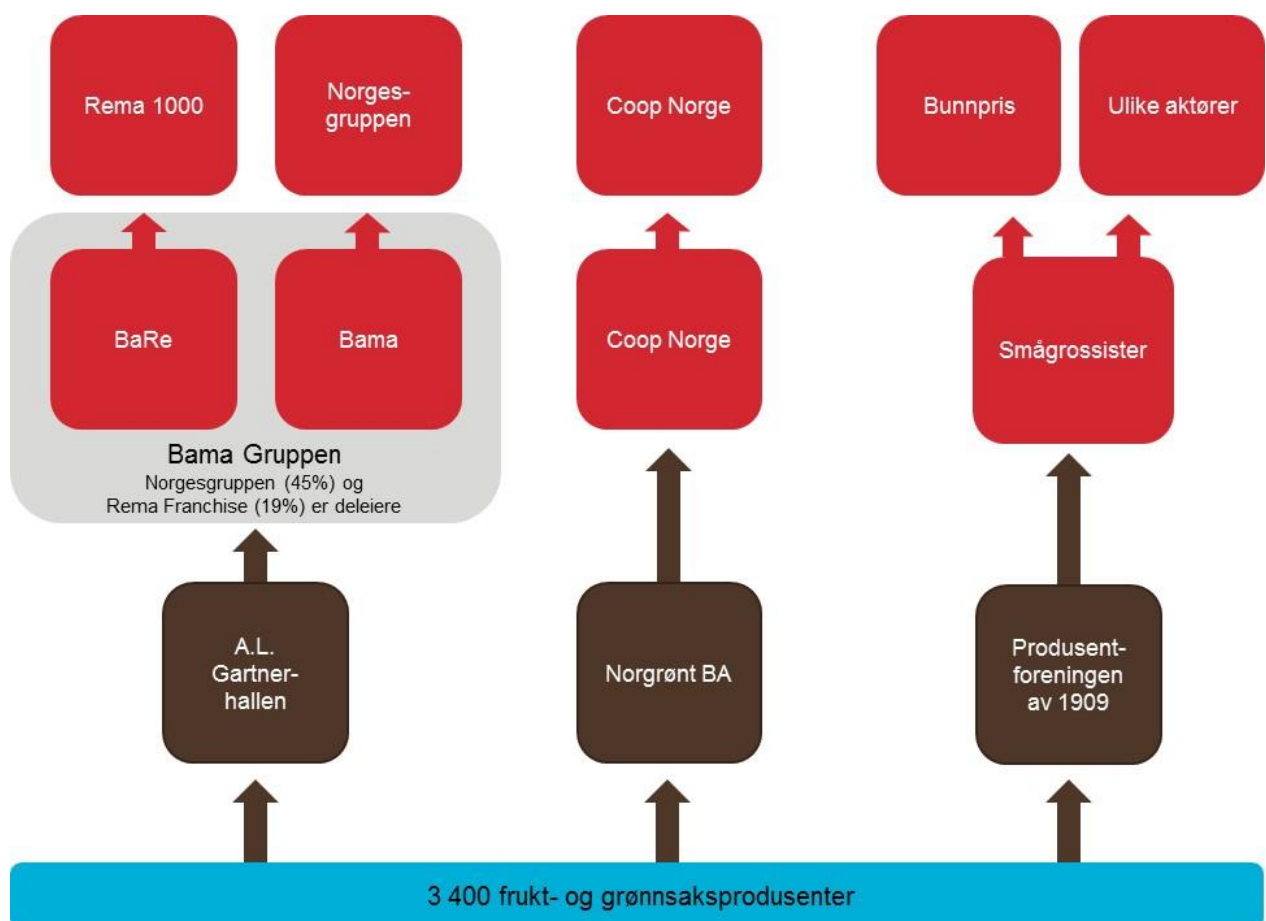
Rema 1000

Norgesgruppen

Coop Norge

Bunnpris

Ulike aktører

BaRe

Bama

Coop Norge

Smågrossister

Bama Gruppen
Norgesgruppen (45%) og Rema Franchise (19%) er deleiere

A.L. Gartnerhallen

Norgrønt BA

Produsentforeningen av 1909

3 400 frukt- og grønnsaksprodusenter